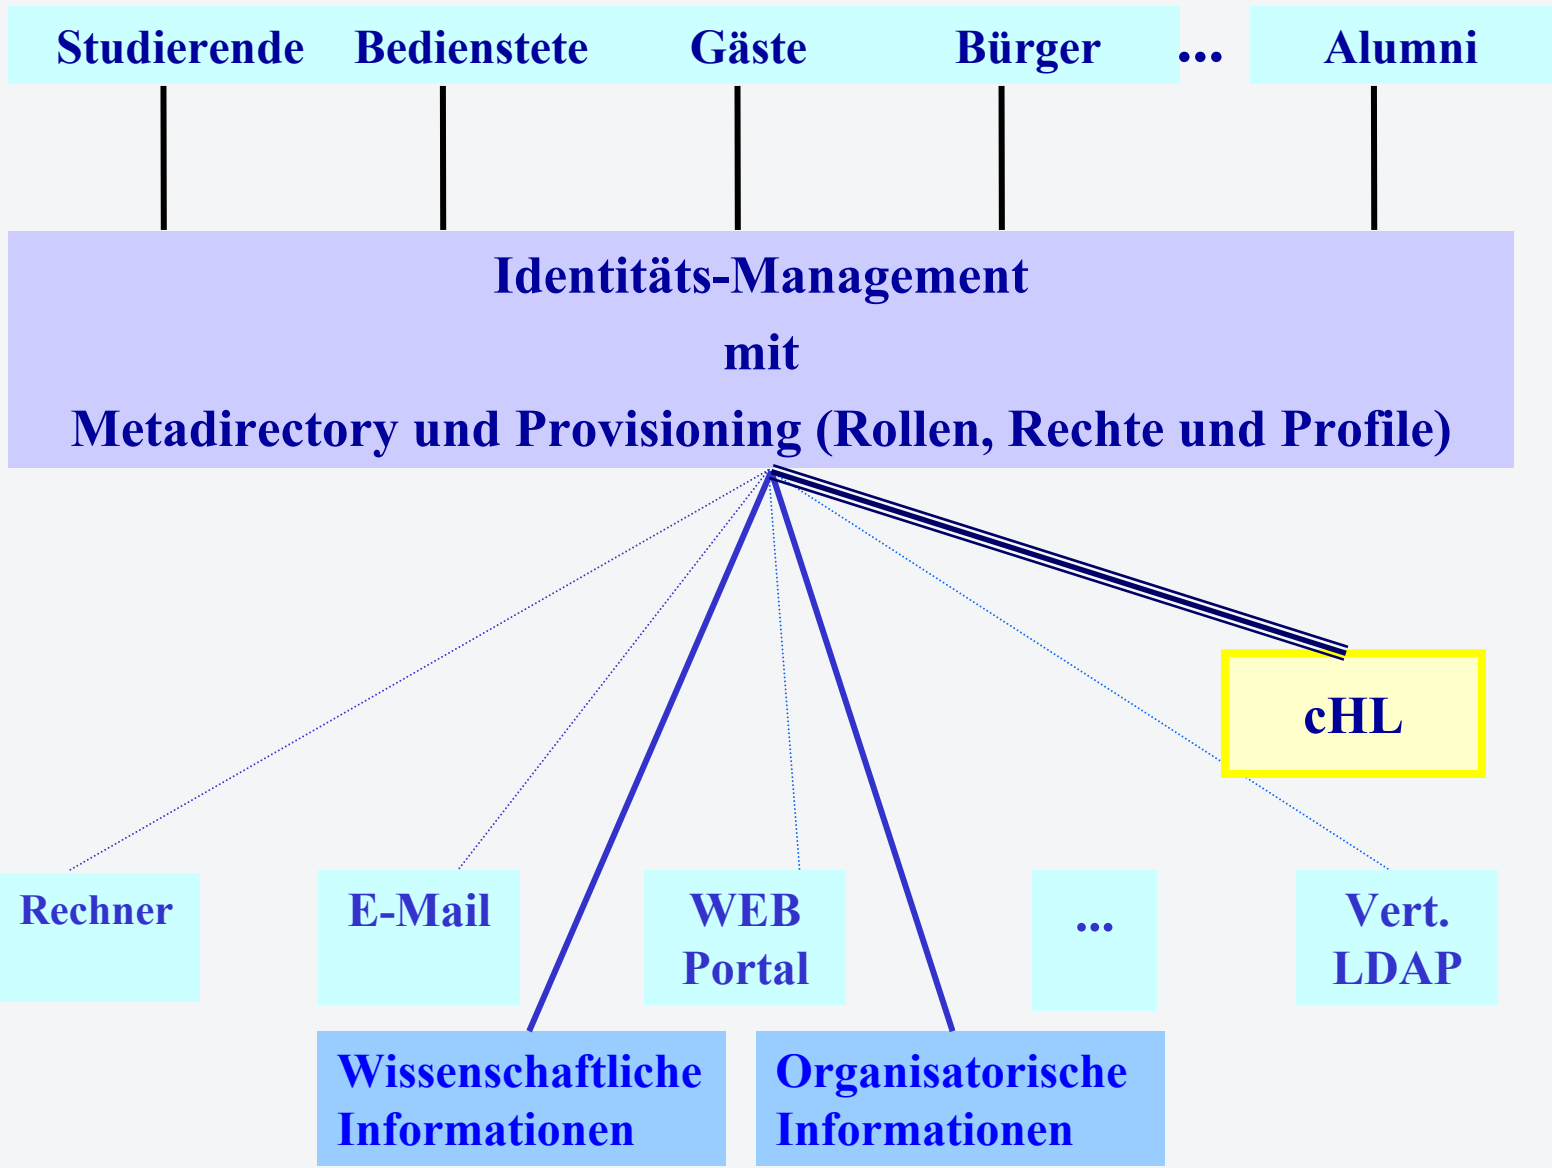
Studierende Bedienstete Gäste Bürger ... Alumni

Identitäts-Management
mit
Metadirectory und Provisioning (Rollen, Rechte und Profile)

cHL

Rechner

E-Mail

WEB Portal

...

Vert. LDAP

Wissenschaftliche Informationen

Organisatorische Informationen